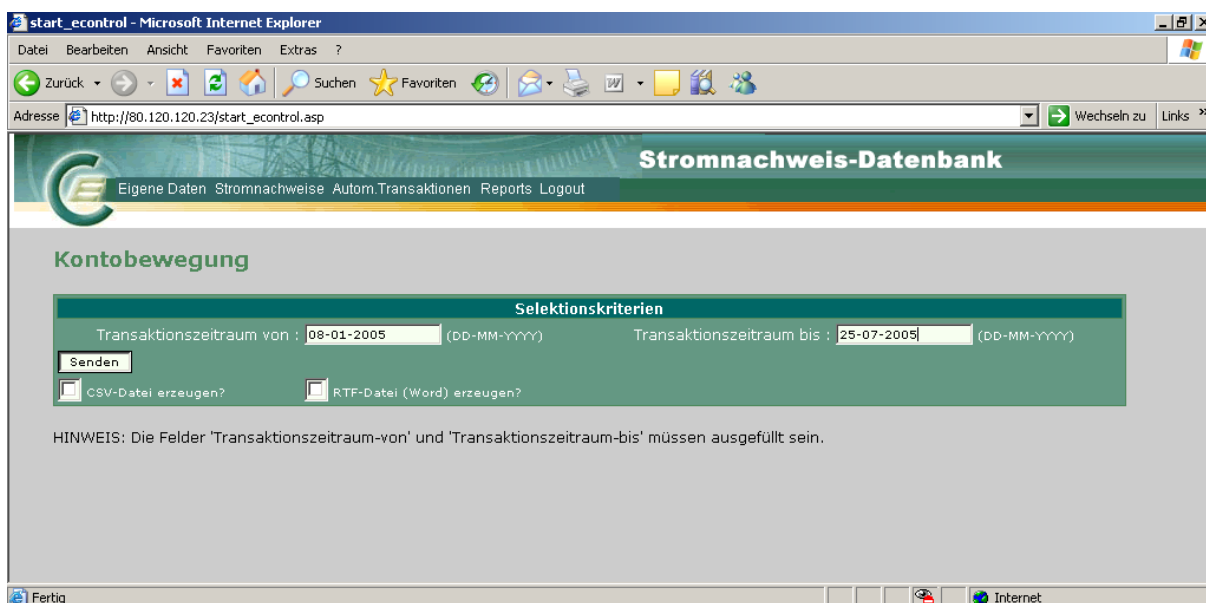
start_econtrol - Microsoft Internet Explorer

Datei Bearbeiten Ansicht Favoriten Extras ?

Zurück Suchen Favoriten

Adresse http://80.120.120.23/start_econtrol.asp Wechseln zu Links »

Stromnachweis-Datenbank

Eigene Daten Stromnachweise Autom.Transaktionen Reports Logout

Kontobewegung

Selektionskriterien

Transaktionszeitraum von : 08-01-2005 (DD-MM-YYYY) Transaktionszeitraum bis : 25-07-2005 (DD-MM-YYYY)

Senden

CSV-Datei erzeugen? RTF-Datei (Word) erzeugen?

HINWEIS: Die Felder 'Transaktionszeitraum-von' und 'Transaktionszeitraum-bis' müssen ausgefüllt sein.

Fertig Internet